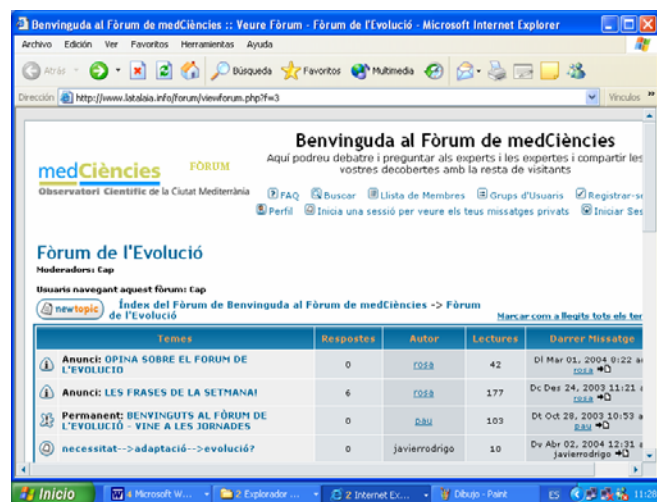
Benvinguda al Fòrum de medCiències :: Veure Fòrum - Fòrum de l'Evolució - Microsoft Internet Explorer

Archivo Edición Ver Favoritos Herramientas Ayuda

Atrás Búsqueda Favoritos Multimedia

Dirección http://www.latalaia.info/forum/viewforum.php?f=3 Vínculos

medCiències FÒRUM
Observatori Científic de la Ciutat Mediterrània

Benvinguda al Fòrum de medCiències
Aquí podreu debatre i preguntar als experts i les expertes i compartir les vostres decobertes amb la resta de visitants

FAQ Buscar Lista de Membres Grups d'Usuaris Registrar-se
Perfil Inicia una sessió per veure els teus missatges privats Iniciar Ses

Fòrum de l'Evolució
Moderadors: Cap

Usuaris navegant aquest fòrum: Cap

newtopic Índex del Fòrum de Benvinguda al Fòrum de medCiències -> Fòrum de l'Evolució

Marcar com a llegits tots els ter

| Temes | Respostes | Autor | Lectures | Darrer Missatge |
|---|---|---|---|---|
| Anunci: OPINA SOBRE EL FORUM DE L'EVOLUCIO | 0 | rosa | 42 | Dl Mar 01, 2004 9:22 am rosa |
| Anunci: LES FRASES DE LA SETMANA! | 6 | rosa | 177 | Dc Des 24, 2003 11:21 rosa |
| Permanent: BENVINGUTS AL FÒRUM DE L'EVOLUCIÓ - VINE A LES JORNADES | 0 | pau | 103 | Dt Oct 28, 2003 10:53 a pau |
| necessitat-->adaptació-->evolució? | 0 | javierrodrigo | 10 | Dv Abr 02, 2004 12:31 javierrodrigo |

Inicio 4 Microsoft W... 2 Explorador ... 2 Internet Ex... Dibujo - Paint ES 11:28